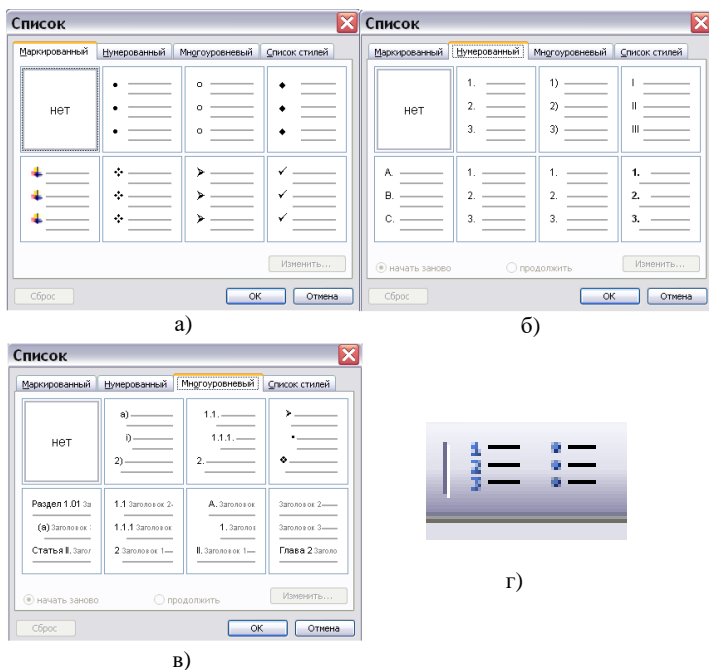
Список

Маркированный | Нумерованный | Многоуровневый | Список стилей

нет

Изменить...

Сброс | OK | Отмена

а)

Список

Маркированный | Нумерованный | Многоуровневый | Список стилей

нет

1.
2.
3.

1)
2)
3)

I
II
III

A.
B.
C.

1.
2.
3.

1.
2.
3.

1.
2.
3.

начать заново | продолжить | Изменить...

Сброс | OK | Отмена

б)

Список

Маркированный | Нумерованный | Многоуровневый | Список стилей

нет

a)
i)
2)

1.1.
1.1.1.
2.

Раздел 1.01 За
(a) Заголовок
Статья II. Загол

1.1 Заголовок 2
1.1.1 Заголовок
2 Заголовок 1

A. Заголовок
1. Заголов
II. Заголовок 1

Заголовок 2
Заголовок 3
Глава 2 Заголо

начать заново | продолжить | Изменить...

Сброс | OK | Отмена

в)

1
2
3

г)